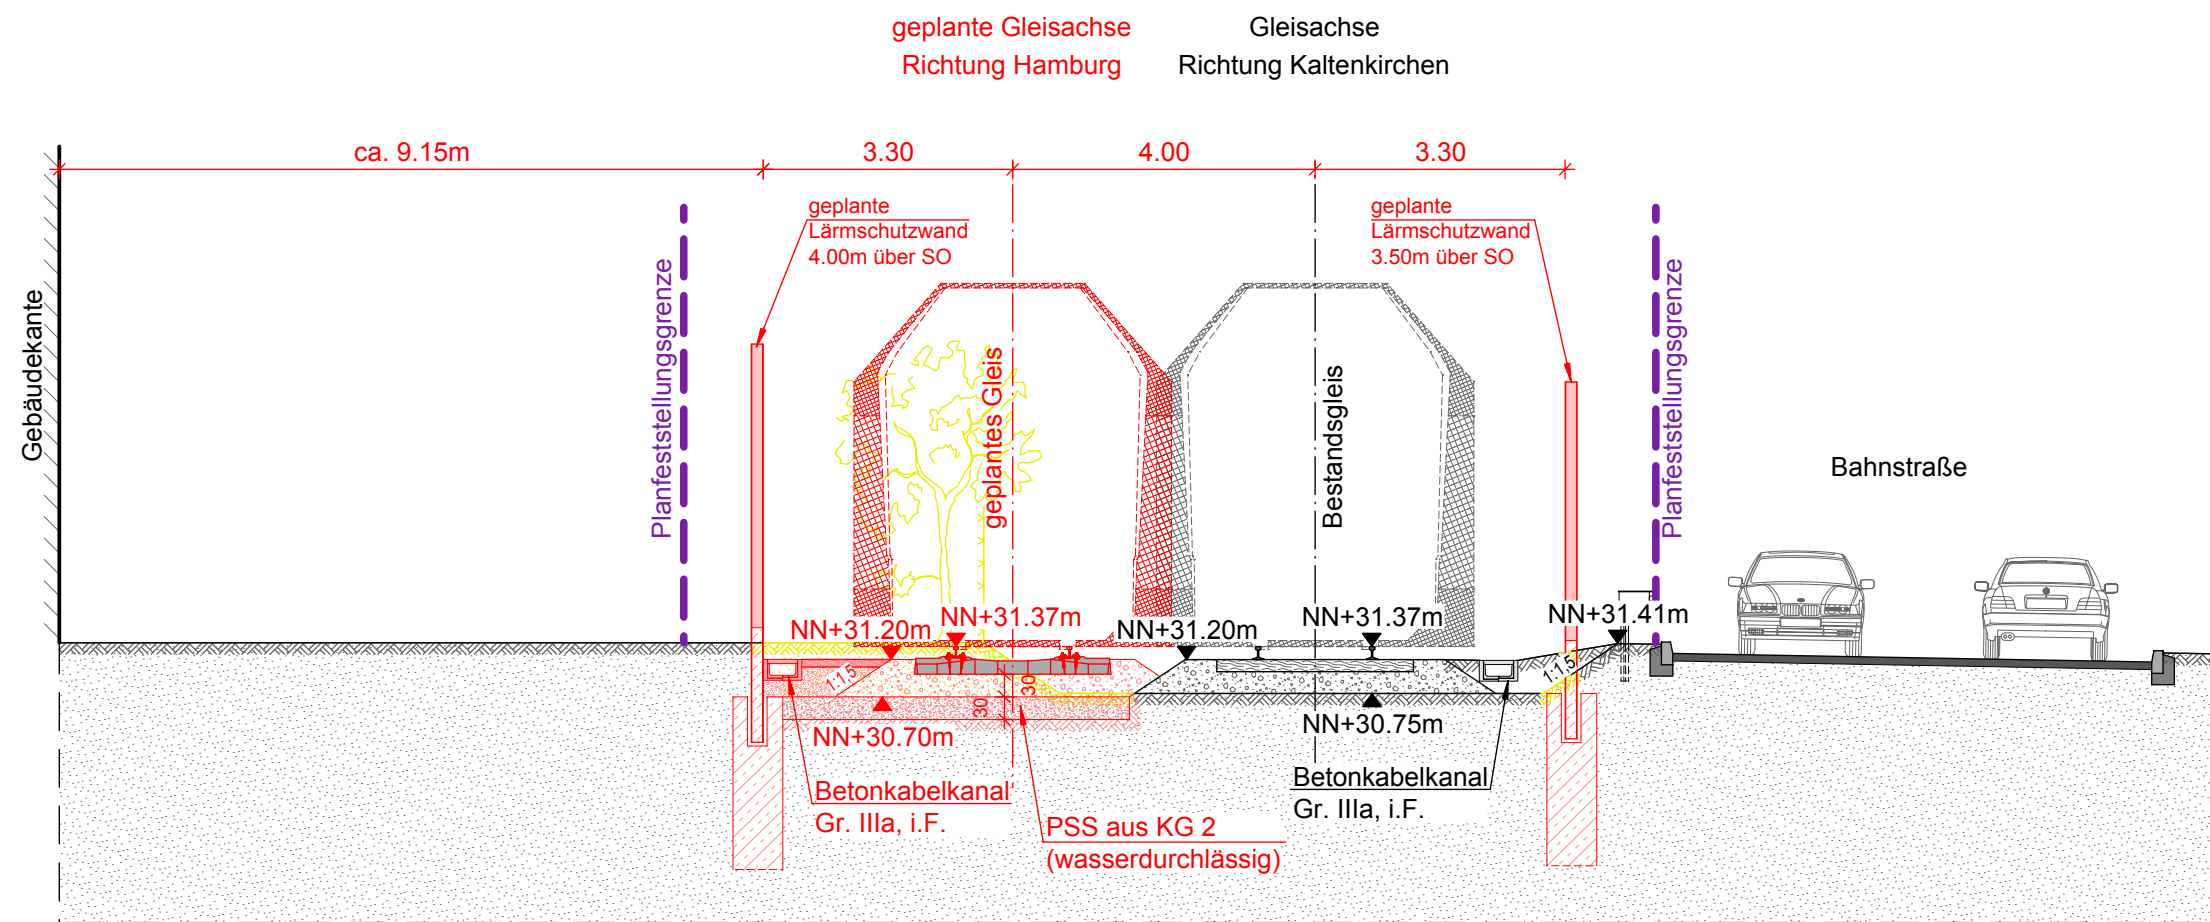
geplante Gleisachse
Richtung Hamburg

Gleisachse
Richtung Kaltenkirchen

ca. 9.15m
3.30
4.00
3.30

Gebäudekante

Planfeststellungsgrenze

geplante
Lärmschutzwand
4.00m über SO

geplantes Gleis

Bestandsgleis

geplante
Lärmschutzwand
3.50m über SO

Planfeststellungsgrenze

Bahnstraße

NN+31.20m
NN+31.37m
NN+31.20m
NN+31.37m
NN+31.41m

1:1.5
30
30
1:1.5

NN+30.70m
NN+30.75m

Betonkabelkanal
Gr. IIIa, i.F.

PSS aus KG 2
(wasserdurchlässig)

Betonkabelkanal
Gr. IIIa, i.F.